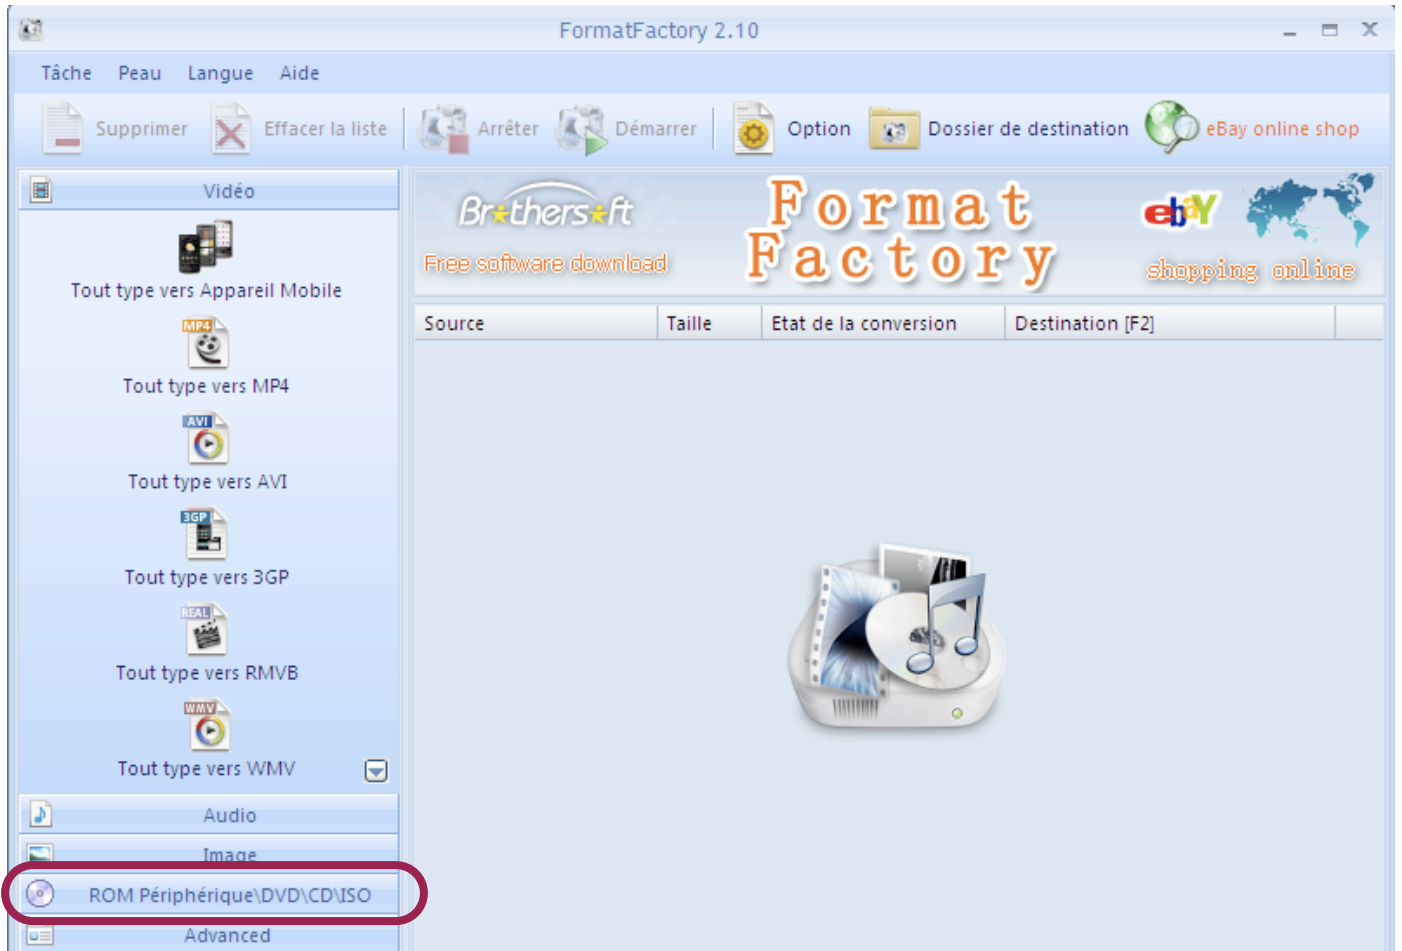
FormatFactory 2.10

Tâche Peau Langue Aide

Supprimer Effacer la liste Arrêter Démarrer Option Dossier de destination eBay online shop

Vidéo

Tout type vers Appareil Mobile

MP4
Tout type vers MP4

AVI
Tout type vers AVI

3GP
Tout type vers 3GP

REAL
Tout type vers RMVB

WMV
Tout type vers WMV

Audio

Image

ROM Périphérique\DVD\CD\ISO

Advanced

Brothersoft
Free software download

Format Factory

ebY
shopping online

| Source | Taille | Etat de la conversion | Destination [F2] |
|---|---|---|---|